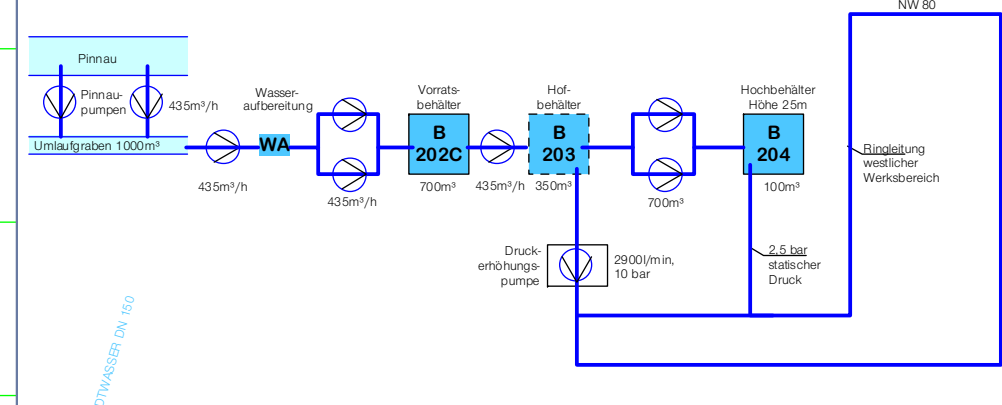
NW 80

Pinnau

Pinnaupumpen

435m³/h

Umlaufgraben 1000m³

435m³/h

Wasseraufbereitung

WA

435m³/h

Vorratsbehälter

B 202C

700m³

435m³/h

Hofbehälter

B 203

350m³

700m³

Hochbehälter Höhe 25m

B 204

100m³

Ringleitung westlicher Werksbereich

Druckerhöhungspumpe

2900l/min, 10 bar

2,5 bar statischer Druck

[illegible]DTWASSER DN 150